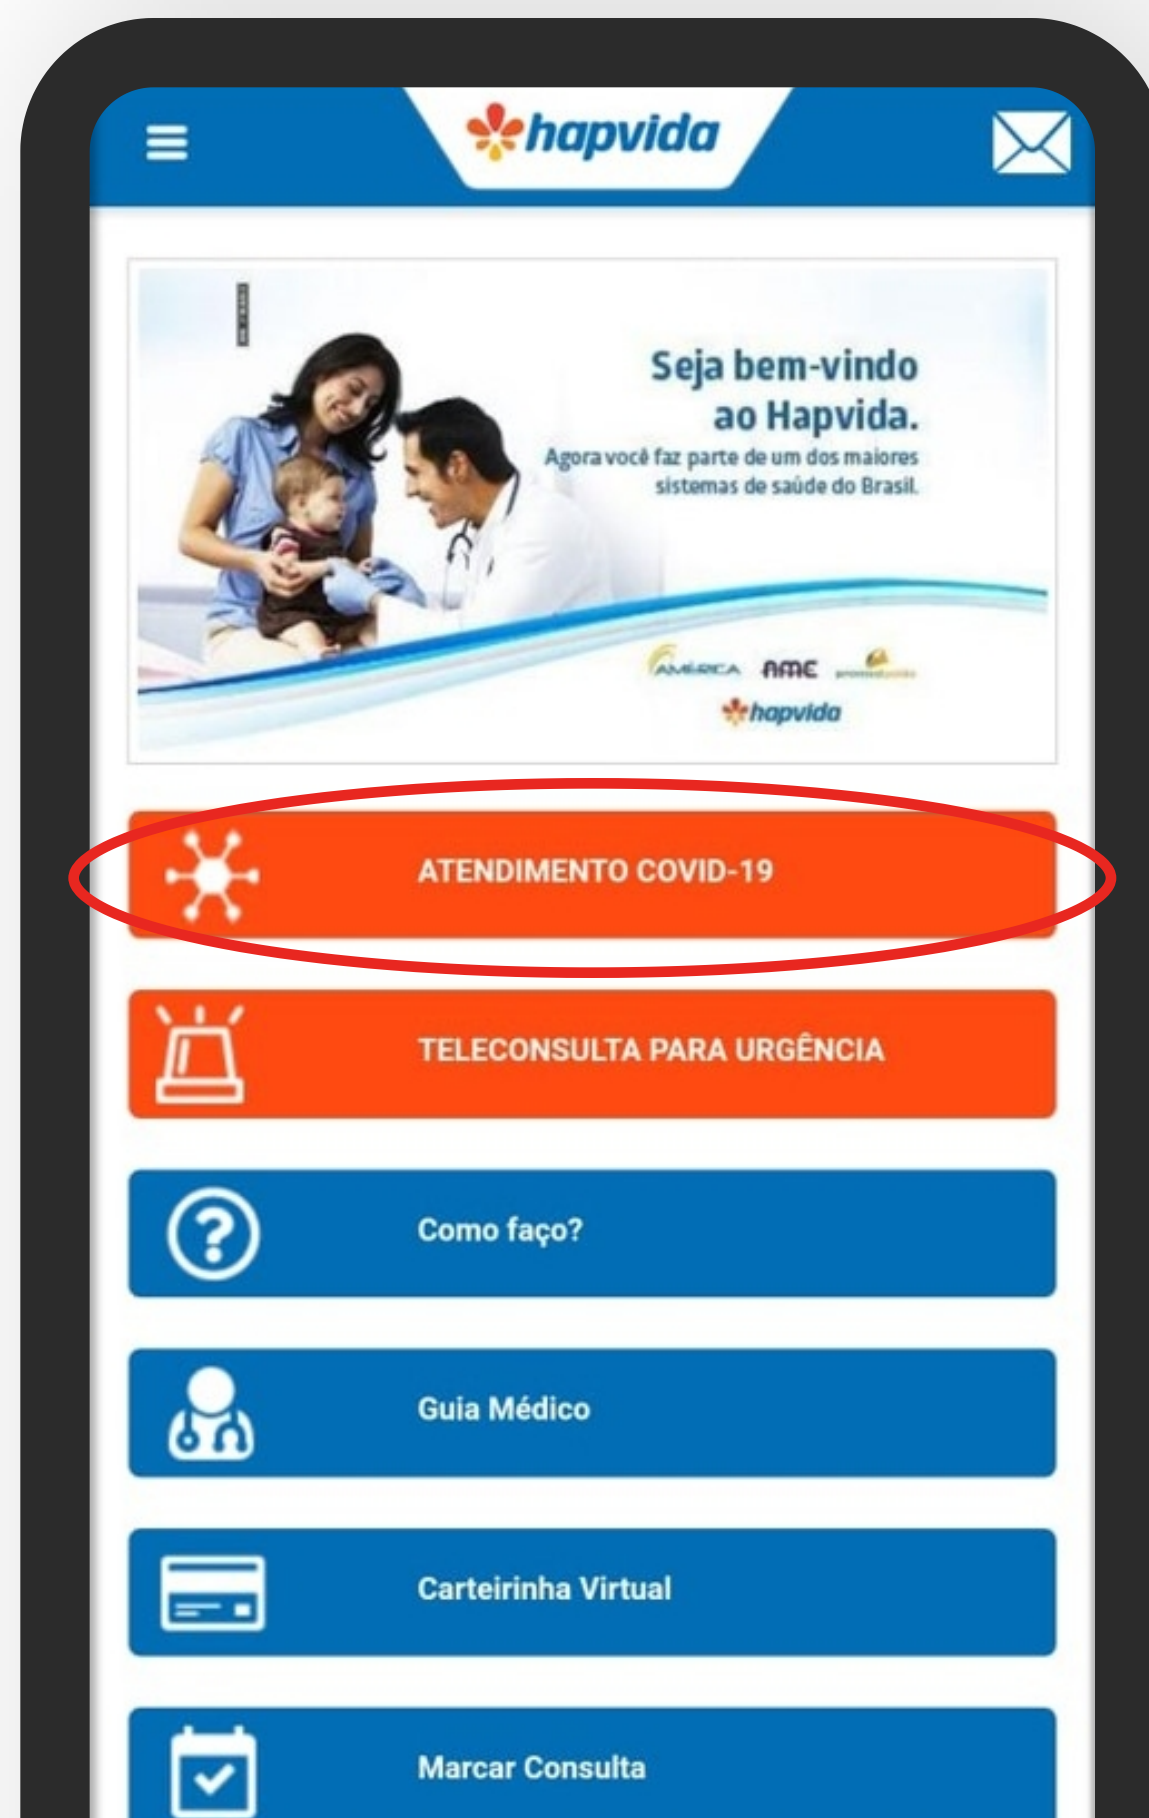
hapvida

Seja bem-vindo ao Hapvida.
Agora você faz parte de um dos maiores sistemas de saúde do Brasil.

AMÉRICA AMC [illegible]
hapvida

ATENDIMENTO COVID-19

TELECONSULTA PARA URGÊNCIA

Como faço?

Guia Médico

Carteirinha Virtual

Marcar Consulta